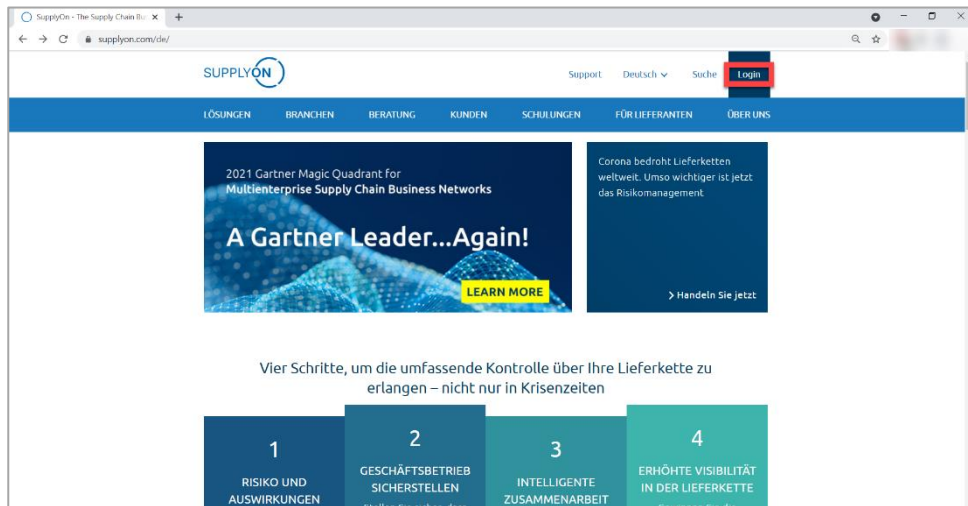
SupplyOn - The Supply Chain Bu ×
+
supplyon.com/de/

SUPPLYON
Support Deutsch Suche Login

LÖSUNGEN BRANCHEN BERATUNG KUNDEN SCHULUNGEN FÜR LIEFERANTEN ÜBER UNS

2021 Gartner Magic Quadrant for Multienterprise Supply Chain Business Networks

A Gartner Leader...Again!

LEARN MORE

Corona bedroht Lieferketten weltweit. Umso wichtiger ist jetzt das Risikomanagement

> Handeln Sie jetzt

Vier Schritte, um die umfassende Kontrolle über Ihre Lieferkette zu erlangen – nicht nur in Krisenzeiten

1
RISIKO UND AUSWIRKUNGEN

2
GESCHÄFTSBETRIEB SICHERSTELLEN
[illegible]

3
INTELLIGENTE ZUSAMMENARBEIT

4
ERHÖHTE VISIBILITÄT IN DER LIEFERKETTE
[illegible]